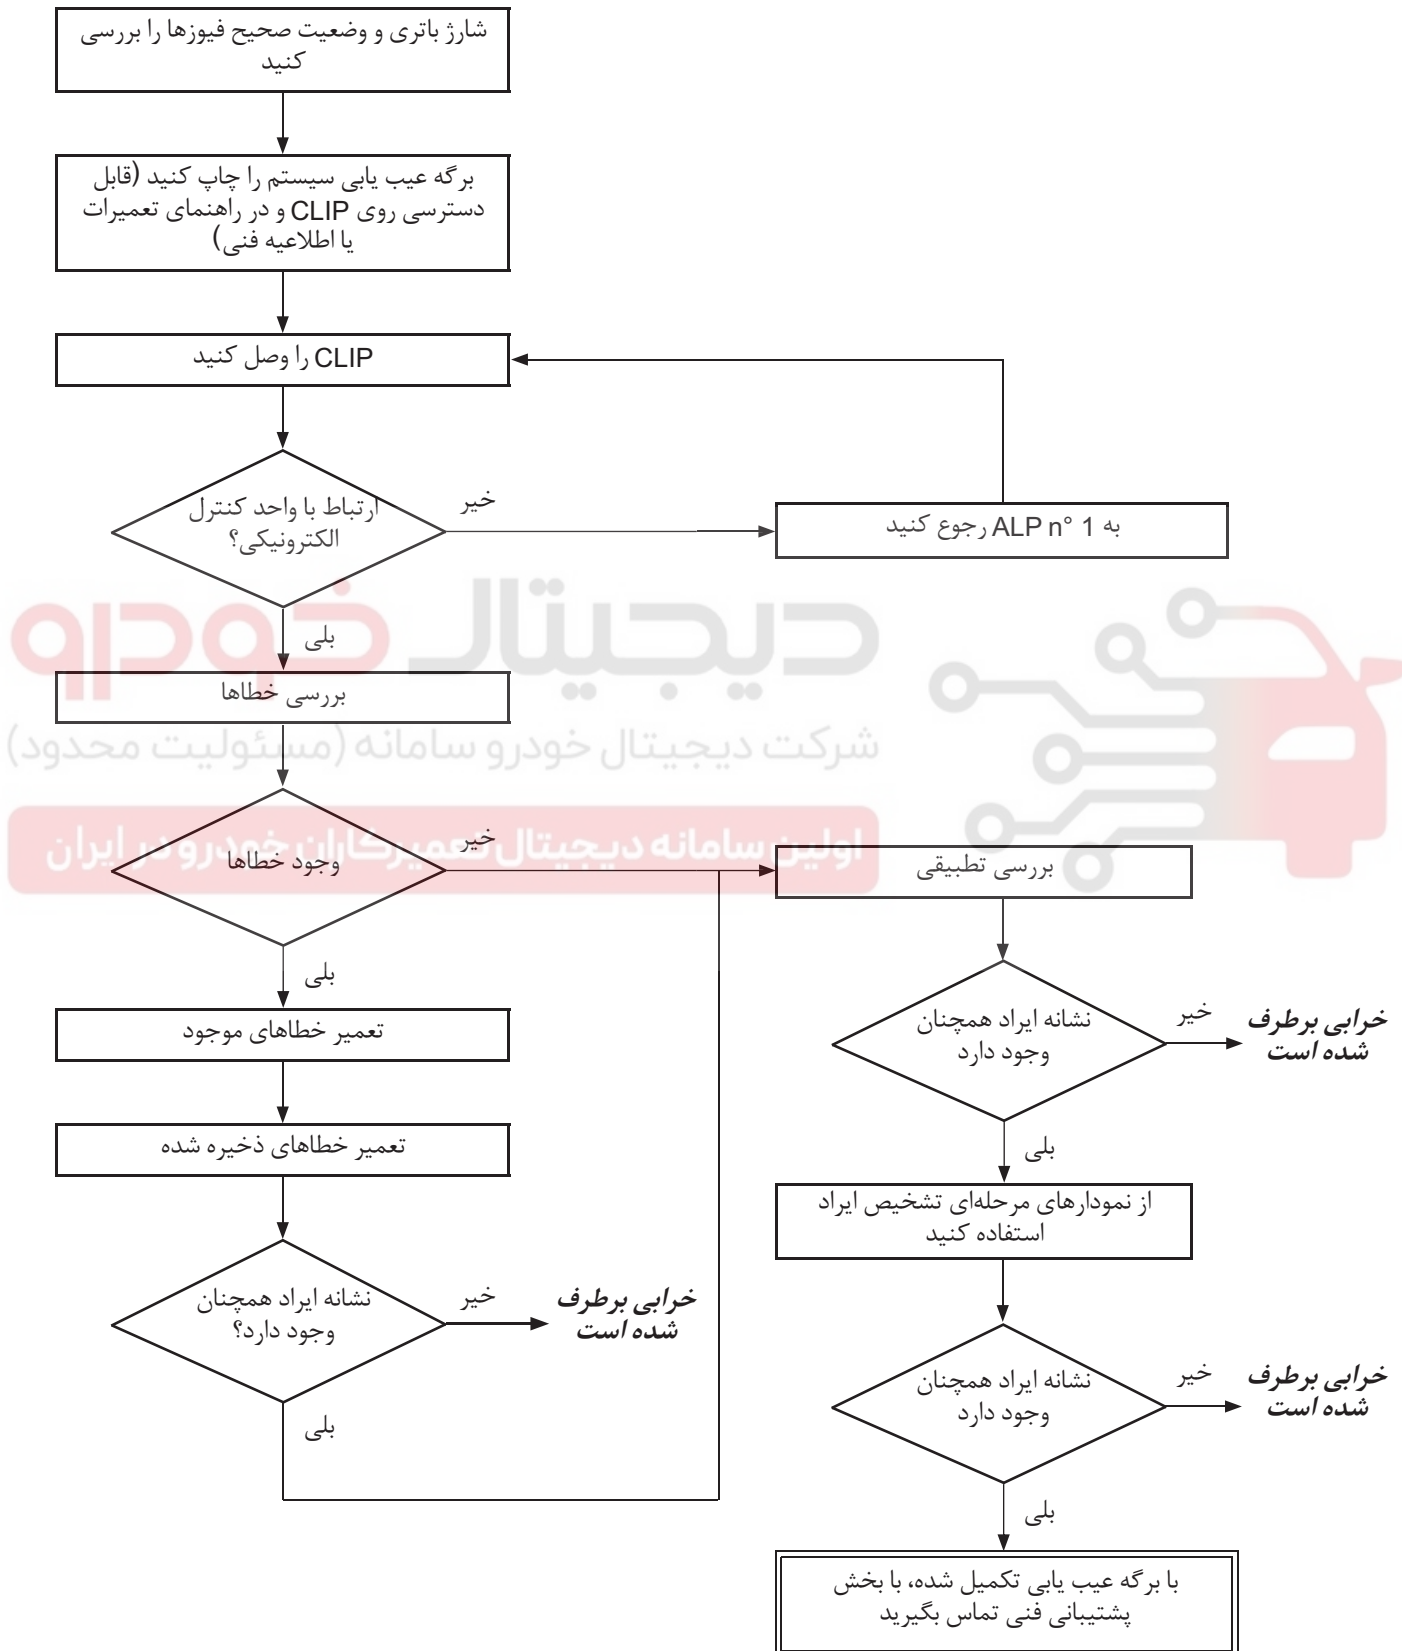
شارژ باتری و وضعیت صحیح فیوزها را بررسی کنید

برگه عیب یابی سیستم را چاپ کنید (قابل دسترسی روی CLIP و در راهنمای تعمیرات یا اطلاعیه فنی)

CLIP را وصل کنید

ارتباط با واحد کنترل الکترونیکی؟

خیر

به ALP n° 1 رجوع کنید

دیجیتال خودرو

شرکت دیجیتال خودرو سامانه (مسئولیت محدود)

اولین سامانه دیجیتال تعمیرکاران خودرو در ایران

بلی

بررسی خطاها

وجود خطاها

خیر

بررسی تطبیقی

بلی

تعمیر خطاهای موجود

نشانه ایراد همچنان وجود دارد

خیر

**خرابی برطرف شده است**

تعمیر خطاهای ذخیره شده

بلی

از نمودارهای مرحله‌ای تشخیص ایراد استفاده کنید

نشانه ایراد همچنان وجود دارد؟

خیر

**خرابی برطرف شده است**

نشانه ایراد همچنان وجود دارد

خیر

**خرابی برطرف شده است**

بلی

بلی

با برگه عیب یابی تکمیل شده، با بخش پشتیبانی فنی تماس بگیرید